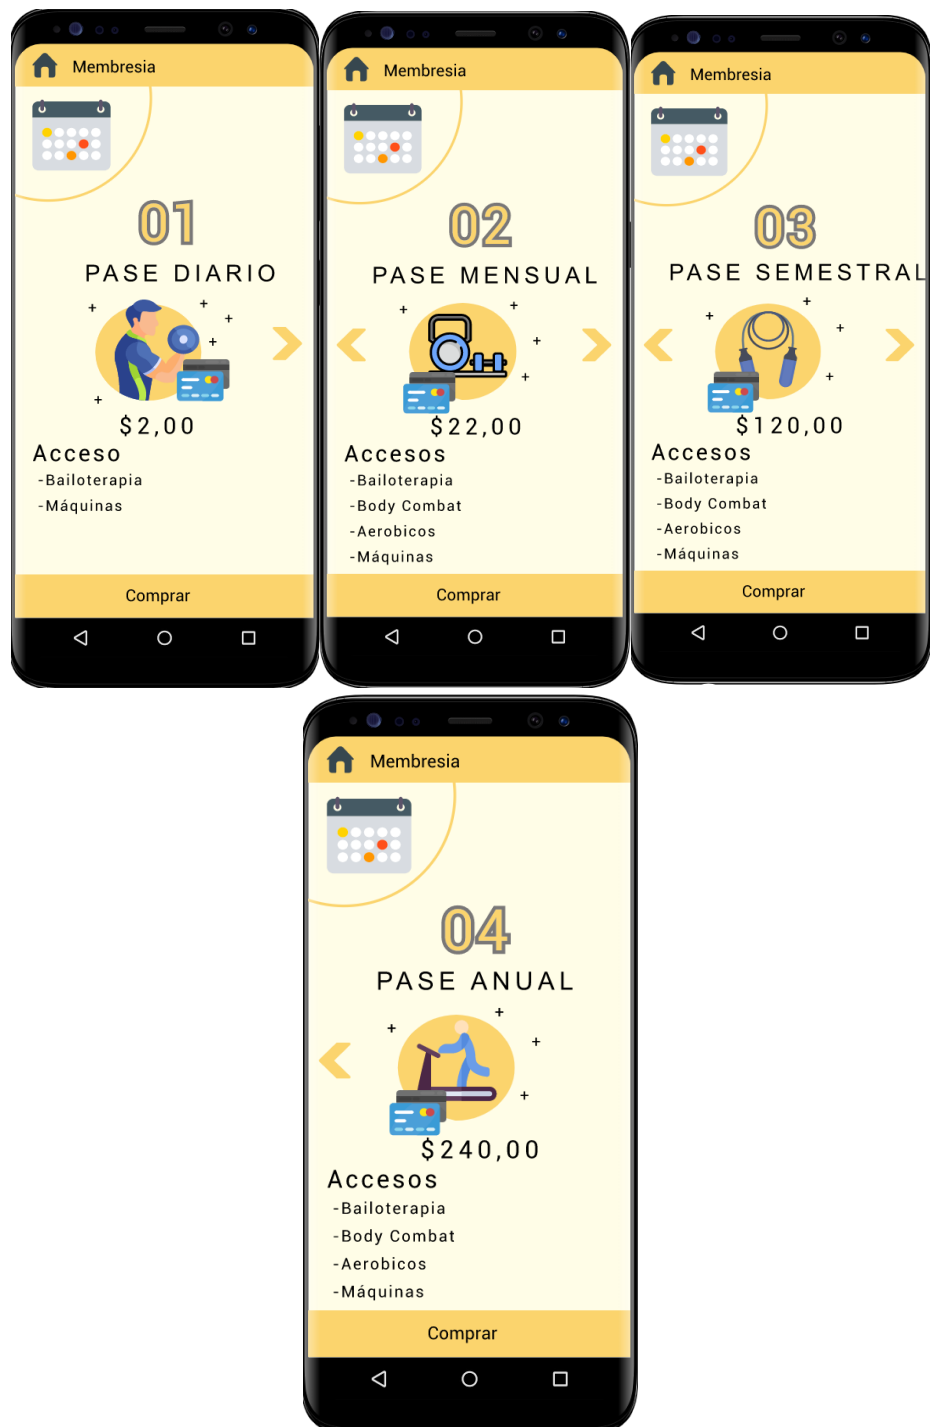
Membresia

01

PASE DIARIO

$2,00

Acceso

-Bailoterapia

-Máquinas

Comprar

Membresia

02

PASE MENSUAL

$22,00

Accesos

-Bailoterapia

-Body Combat

-Aerobicos

-Máquinas

Comprar

Membresia

03

PASE SEMESTRAL

$120,00

Accesos

-Bailoterapia

-Body Combat

-Aerobicos

-Máquinas

Comprar

Membresia

04

PASE ANUAL

$240,00

Accesos

-Bailoterapia

-Body Combat

-Aerobicos

-Máquinas

Comprar